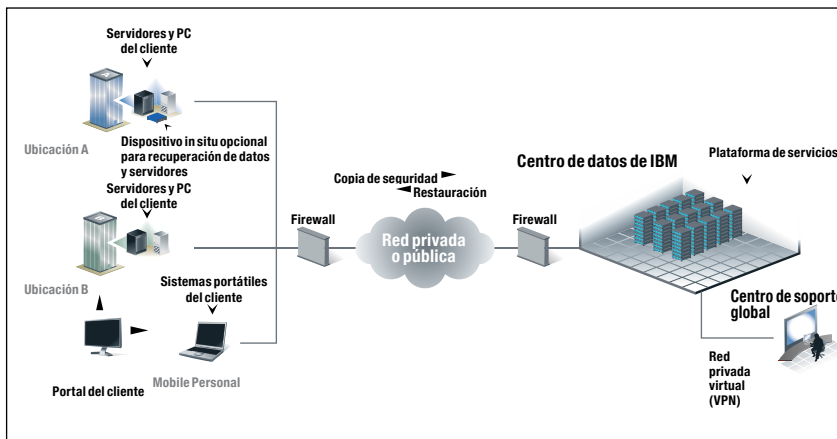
Servidores y PC del cliente

Ubicación A

Dispositivo in situ opcional para recuperación de datos y servidores

Servidores y PC del cliente

Copia de seguridad

Restauración

Centro de datos de IBM

Plataforma de servicios

Firewall

Red privada o pública

Firewall

Ubicación B

Sistemas portátiles del cliente

Centro de soporte global

Red privada virtual (VPN)

Portal del cliente

Mobile Personal